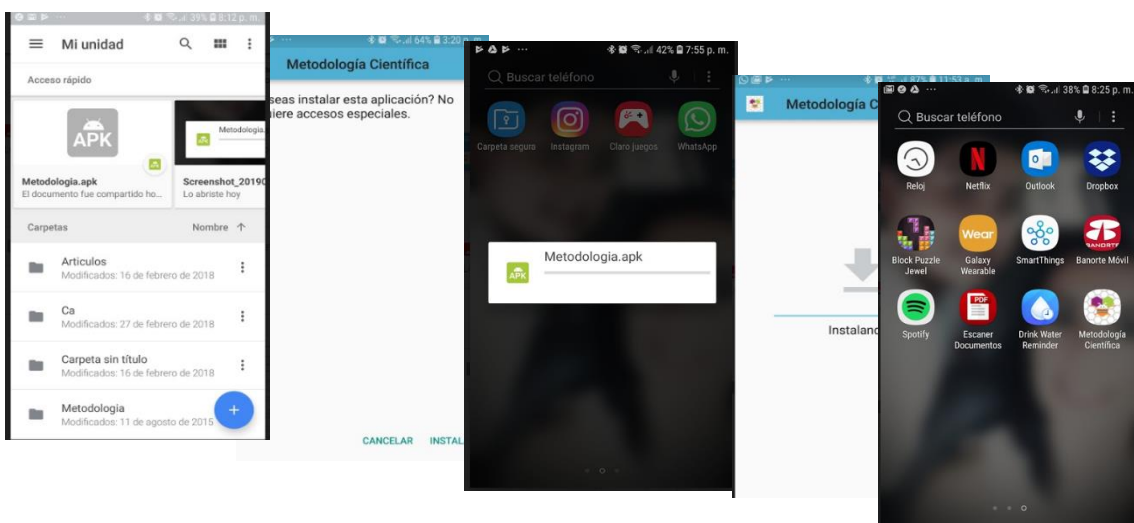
39% 8:12 p. m.
Mi unidad
Acceso rápido
APK
Metodologia.apk
El documento fue compartido ho...
Metodologia
Screenshot_2019
Lo abriste hoy
Carpetas
Nombre ↑
Articulos
Modificados: 16 de febrero de 2018
Ca
Modificados: 27 de febrero de 2018
Carpeta sin título
Modificados: 16 de febrero de 2018
Metodologia
Modificados: 11 de agosto de 2015

64% 3:20
Metodología Científica
seas instalar esta aplicación? No
iere accesos especiales.
CANCELAR INSTAL

42% 7:55 p. m.
Buscar teléfono
Carpeta segura
Instagram
Claro juegos
WhatsApp
APK
Metodologia.apk

87% 11:53 a. m.
Metodología C
Instaland

38% 8:25 p. m.
Buscar teléfono
Reloj
Netflix
Outlook
Dropbox
Block Puzzle Jewel
Wear
Galaxy Wearable
SmartThings
BANORTE
Banorte Móvil
Spotify
PDF
Escaner Documentos
Drink Water Reminder
Metodología Científica